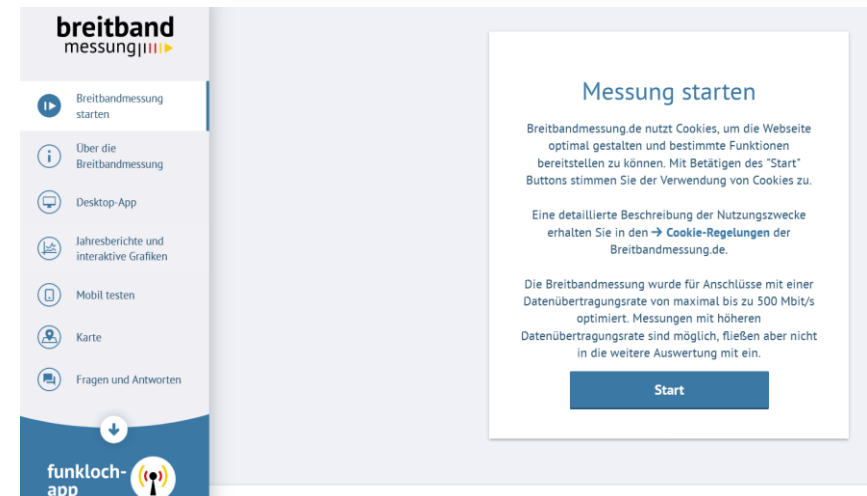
breitband
messung

Breitbandmessung starten

Über die Breitbandmessung

Desktop-App

Jahresberichte und interaktive Grafiken

Mobil testen

Karte

Fragen und Antworten

funkloch-app

Messung starten

Breitbandmessung.de nutzt Cookies, um die Webseite optimal gestalten und bestimmte Funktionen bereitstellen zu können. Mit Betätigen des "Start" Buttons stimmen Sie der Verwendung von Cookies zu.

Eine detaillierte Beschreibung der Nutzungszwecke erhalten Sie in den → Cookie-Regelungen der Breitbandmessung.de.

Die Breitbandmessung wurde für Anschlüsse mit einer Datenübertragungsrate von maximal bis zu 500 Mbit/s optimiert. Messungen mit höheren Datenübertragungsrate sind möglich, fließen aber nicht in die weitere Auswertung mit ein.

Start